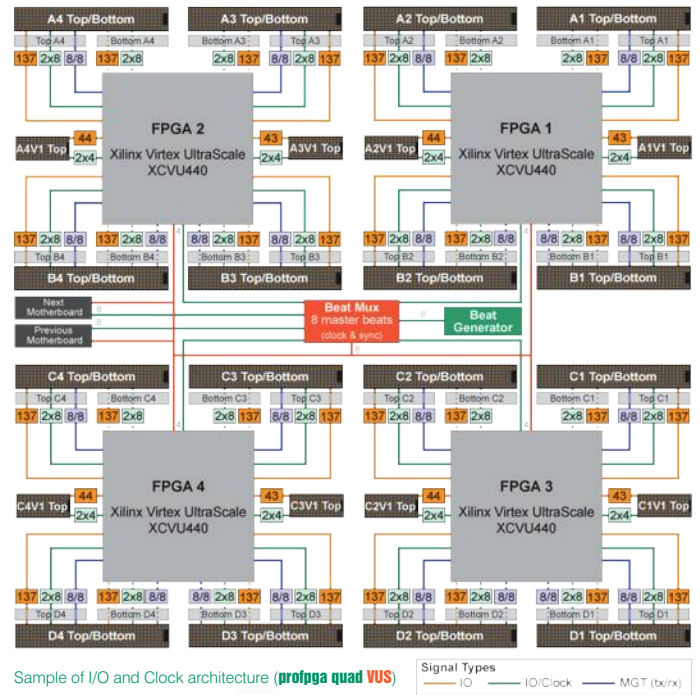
A4 Top/Bottom
A3 Top/Bottom
A2 Top/Bottom
A1 Top/Bottom
Top A4
Bottom A4
Bottom A3
Top A3
Top A2
Bottom A2
Bottom A1
Top A1
137 2x8 8/8 137 2x8
2x8 137 8/8 2x8 137
137 2x8 8/8 137 2x8
2x8 137 8/8 2x8 137
FPGA 2
Xilinx Virtex UltraScale
XCVU440
FPGA 1
Xilinx Virtex UltraScale
XCVU440
A4V1 Top 44 2x4
43 2x4 A3V1 Top
A2V1 Top 44 2x4
43 2x4 A1V1 Top
137 2x8 8/8 137 2x8 8/8
8/8 2x8 137 8/8 2x8 137
137 2x8 8/8 137 2x8 8/8
8/8 2x8 137 8/8 2x8 137
Top B4
Bottom B4
Bottom B3
Top B3
Top B2
Bottom B2
Bottom B1
Top B1
B4 Top/Bottom
B3 Top/Bottom
B2 Top/Bottom
B1 Top/Bottom
Next Motherboard
Previous Motherboard
Beat Mux
8 master beats
(clock & sync)
Beat Generator
C4 Top/Bottom
C3 Top/Bottom
C2 Top/Bottom
C1 Top/Bottom
Top C4
Bottom C4
Bottom C3
Top C3
Top C2
Bottom C2
Bottom C1
Top C1
137 2x8 8/8 137 2x8
2x8 137 8/8 2x8 137
137 2x8 8/8 137 2x8
2x8 137 8/8 2x8 137
FPGA 4
Xilinx Virtex UltraScale
XCVU440
FPGA 3
Xilinx Virtex UltraScale
XCVU440
C4V1 Top 44 2x4
43 2x4 C3V1 Top
C2V1 Top 44 2x4
43 2x4 C1V1 Top
137 2x8 8/8 137 2x8 8/8
8/8 2x8 137 8/8 2x8 137
137 2x8 8/8 137 2x8 8/8
8/8 2x8 137 8/8 2x8 137
Top D4
Bottom D4
Bottom D3
Top D3
Top D2
Bottom D2
Bottom D1
Top D1
D4 Top/Bottom
D3 Top/Bottom
D2 Top/Bottom
D1 Top/Bottom
Sample of I/O and Clock architecture (profpga quad VUS)
Signal Types
IO
IO/Clock
MGT (tx/rx)